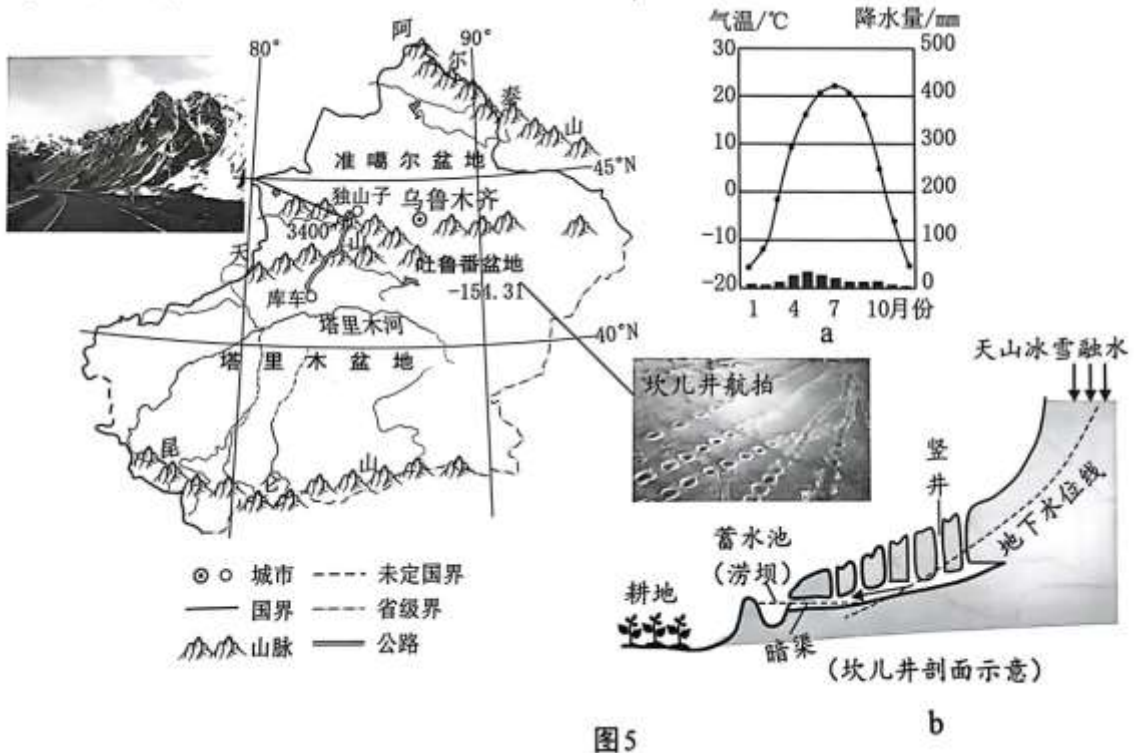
80°
阿
90°
尔
泰
山
45°N
准噶尔盆地
独山子
乌鲁木齐
3400
天
山
吐鲁番盆地
-154.31
库车
塔里木河
40°N
塔里木盆地
昆
仑
山

气温/℃ 降水量/mm
30 500
20 400
10 300
0 200
-10 100
-20 0
1 4 7 10月份
a

坎儿井航拍

天山冰雪融水
竖井
地下水位线
蓄水池
(涝坝)
耕地
暗渠
(坎儿井剖面示意)
b

⊙ ○ 城市 ----- 未定国界
—— 国界 ----- 省级界
山脉 —— 公路

图5